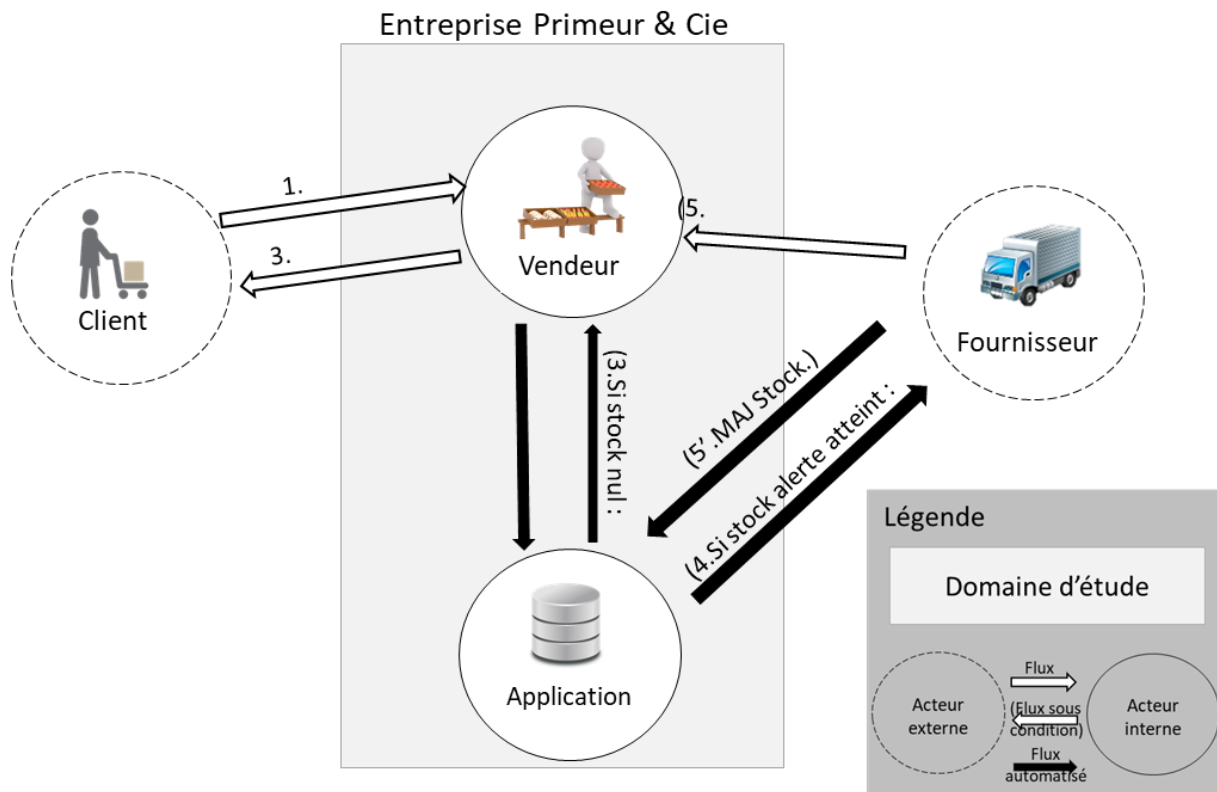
Entreprise Primeur & Cie

1.

3.

Client

Vendeur

(5.

Fournisseur

(3.Si stock nul :

(5' .MAJ Stock.)

(4.Si stock alerte atteint :

Application

Légende

Domaine d'étude

Acteur externe

Flux

(Flux sous condition)

Flux automatisé

Acteur interne